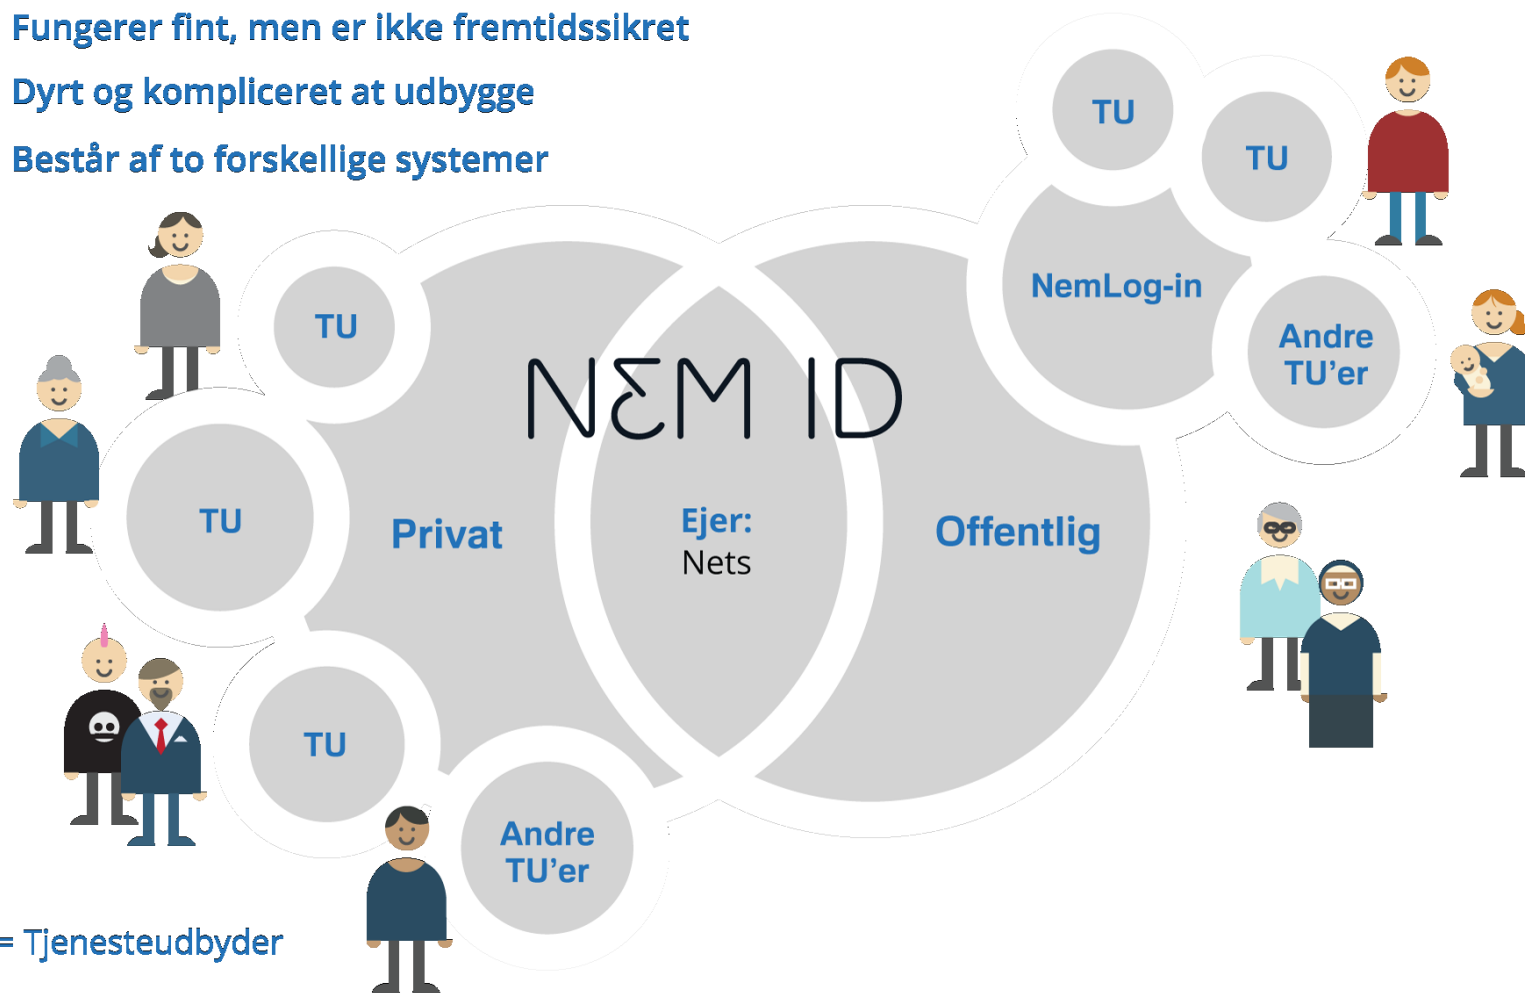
Fungerer fint, men er ikke fremtidssikret

Dyrt og kompliceret at udbygge

Består af to forskellige systemer

TU

TU

NemLog-in

Andre TU'er

TU

NEM ID

TU

Privat

Ejer: Nets

Offentlig

TU

Andre TU'er

= Tjenesteudbyder